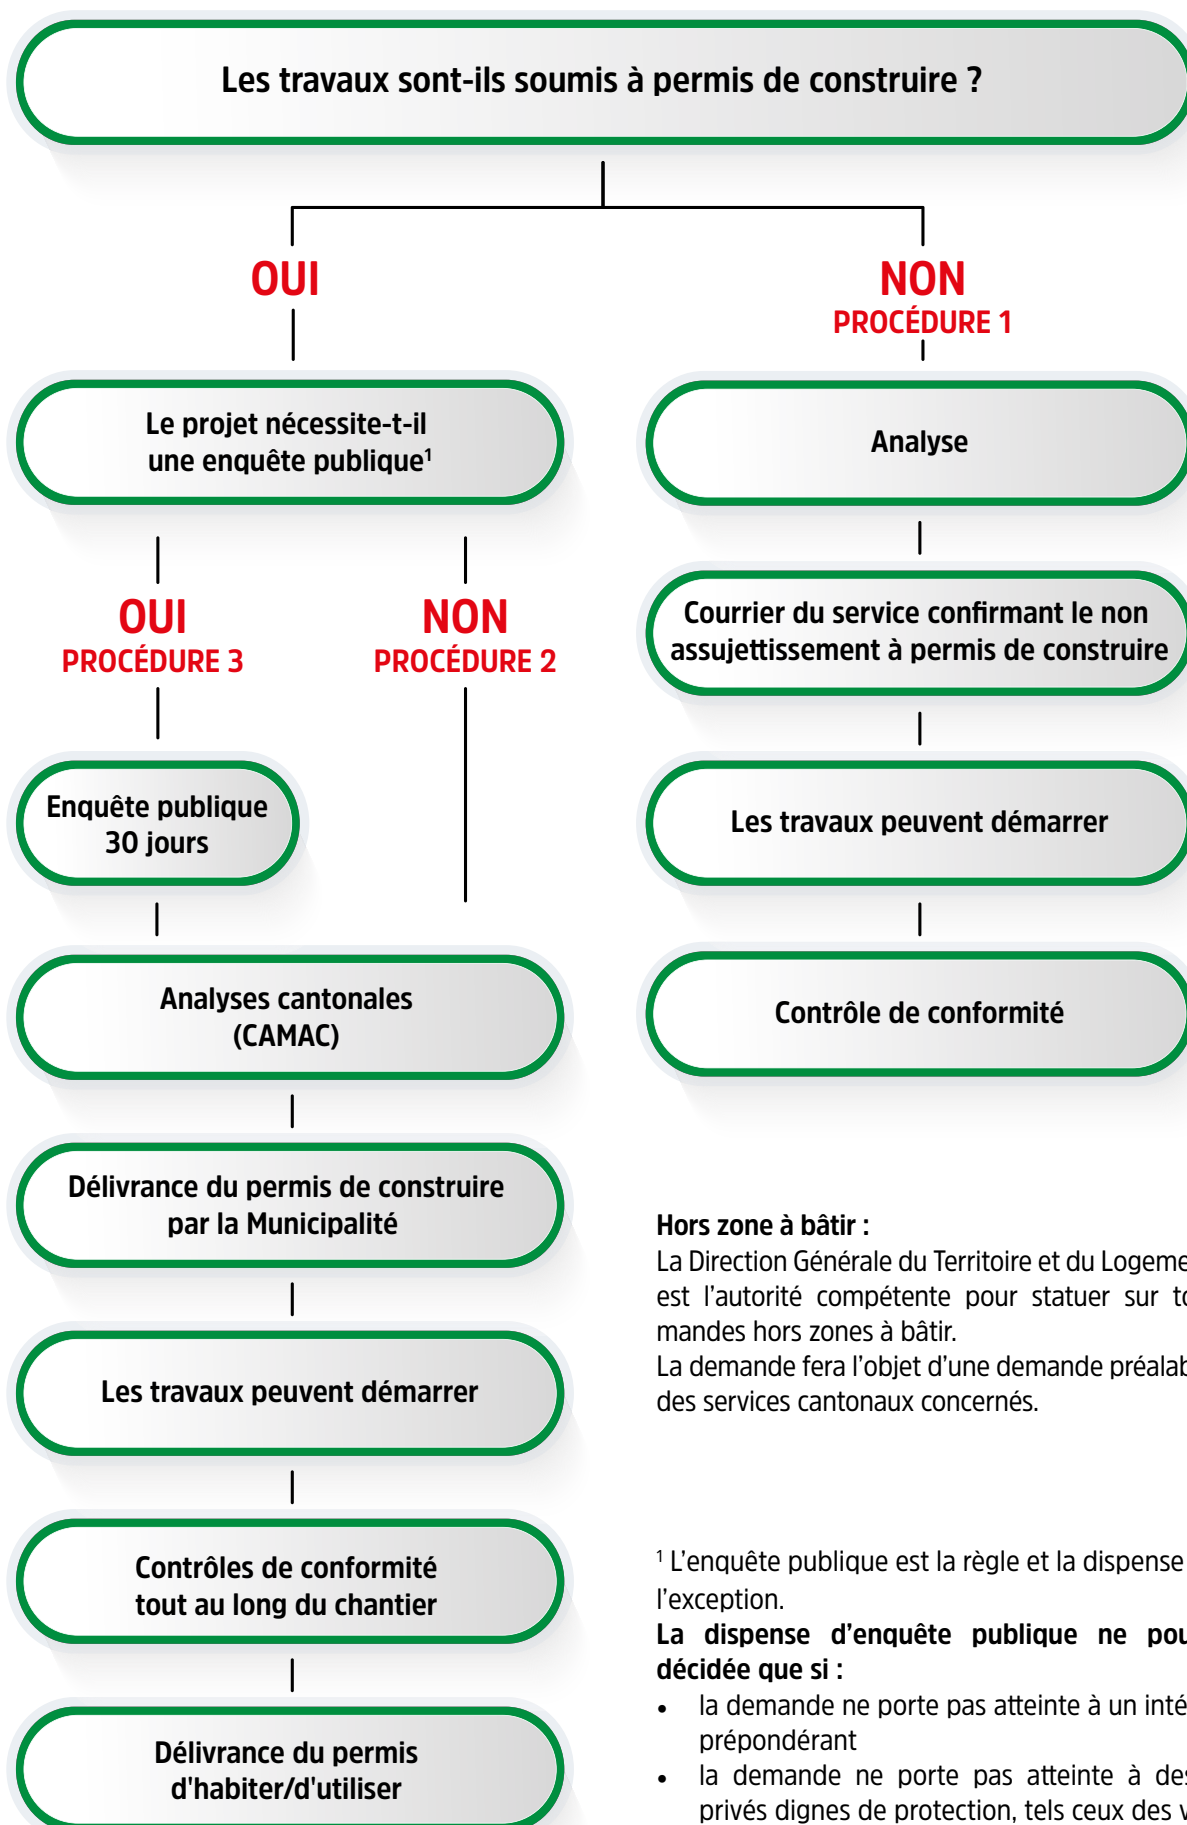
Les travaux sont-ils soumis à permis de construire ?

OUI

NON
PROCÉDURE 1

Le projet nécessite-t-il une enquête publique$^1$

Analyse

OUI
PROCÉDURE 3

NON
PROCÉDURE 2

Courrier du service confirmant le non assujettissement à permis de construire

Enquête publique 30 jours

Les travaux peuvent démarrer

Analyses cantonales (CAMAC)

Contrôle de conformité

Délivrance du permis de construire par la Municipalité

Les travaux peuvent démarrer

Contrôles de conformité tout au long du chantier

Délivrance du permis d'habiter/d'utiliser

Hors zone à bâtir :
La Direction Générale du Territoire et du Logeme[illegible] est l'autorité compétente pour statuer sur t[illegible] mandes hors zones à bâtir.
La demande fera l'objet d'une demande préalab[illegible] des services cantonaux concernés.

$^1$ L'enquête publique est la règle et la dispense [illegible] l'exception.
La dispense d'enquête publique ne pou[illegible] décidée que si :
• la demande ne porte pas atteinte à un inté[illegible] prépondérant
• la demande ne porte pas atteinte à de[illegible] privés dignes de protection, tels ceux des v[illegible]